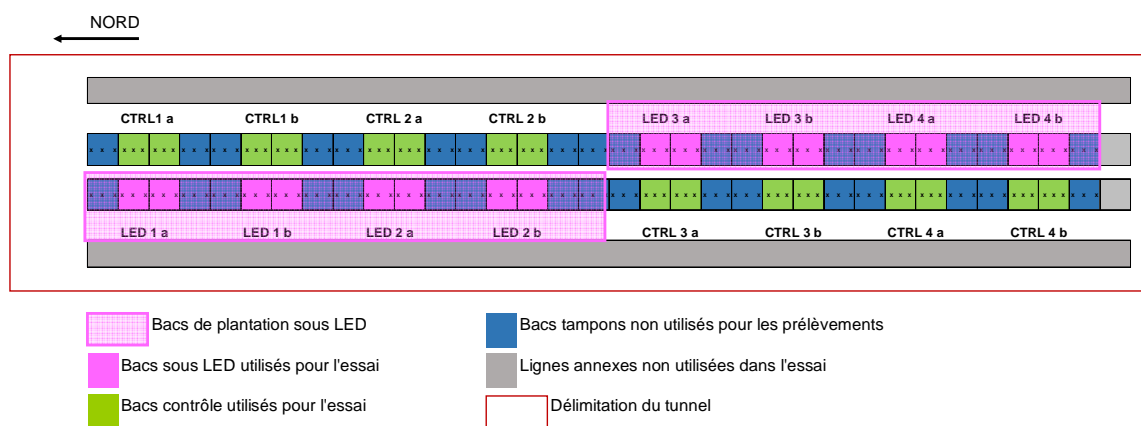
NORD

CTRL1 a CTRL1 b CTRL 2 a CTRL 2 b LED 3 a LED 3 b LED 4 a LED 4 b

LED 1 a LED 1 b LED 2 a LED 2 b CTRL 3 a CTRL 3 b CTRL 4 a CTRL 4 b

Bacs de plantation sous LED

Bacs sous LED utilisés pour l'essai

Bacs contrôle utilisés pour l'essai

Bacs tampons non utilisés pour les prélèvements

Lignes annexes non utilisées dans l'essai

Délimitation du tunnel